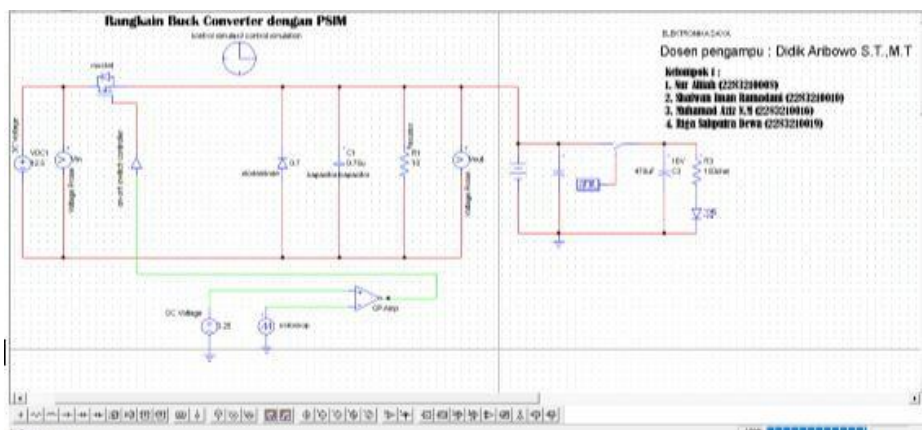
Rangkain Buck Converter dengan PSIM

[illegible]

ELEKTRONIKA DAYA

Dosen pengampu : Didik Aribowo S.T.,M.T

Kelompok :
1. Nur Alfiah (2283210005)
2. Shafwan Iman Ramadani (2283210010)
3. Muhammad Aziz S.N (2283210016)
4. Rizqa Saifputra Dewa (2283210019)

mosfet

VDC1 12.5

Vin

Voltage Probe

on-off switch controller

0.7

dioda

C1 0.75u

kapasitor

R1 13

Vout

Voltage Probe

DC Voltage

5.25

OP-Amp

470uF C3

16V

R3 100ohm

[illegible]

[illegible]